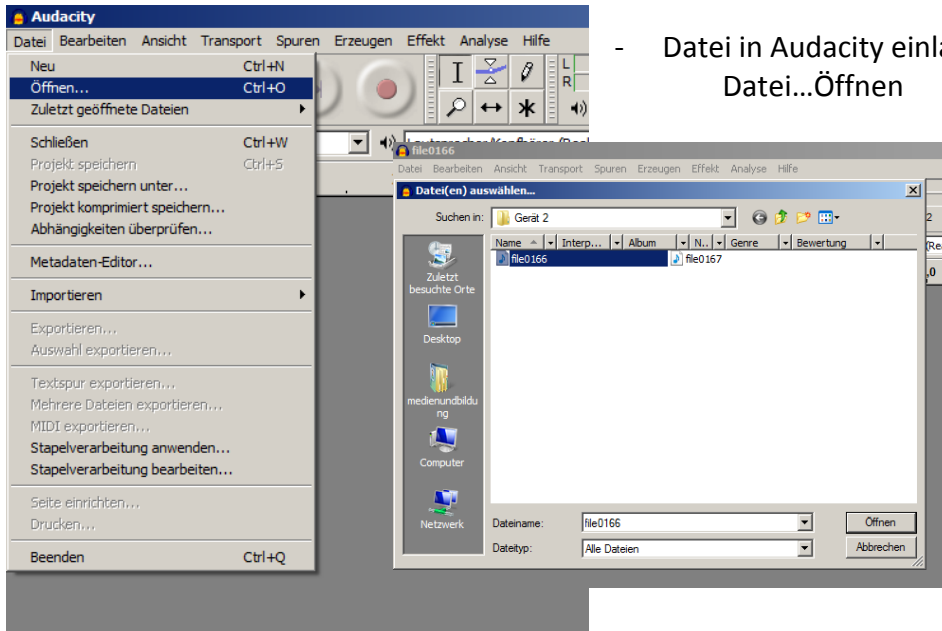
Audacity

Datei Bearbeiten Ansicht Transport Spuren Erzeugen Effekt Analyse Hilfe

Neu Ctrl+N
Öffnen... Ctrl+O
Zuletzt geöffnete Dateien
Schließen Ctrl+W
Projekt speichern Ctrl+S
Projekt speichern unter...
Projekt komprimiert speichern...
Abhängigkeiten überprüfen...
Metadaten-Editor...
Importieren
Exportieren...
Auswahl exportieren...
Textspur exportieren...
Mehrere Dateien exportieren...
MIDI exportieren...
Stapelverarbeitung anwenden...
Stapelverarbeitung bearbeiten...
Seite einrichten...
Drucken...
Beenden Ctrl+Q

- Datei in Audacity einl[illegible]
Datei…Öffnen

file0166
Datei Bearbeiten Ansicht Transport Spuren Erzeugen Effekt Analyse Hilfe
Datei(en) auswählen...
Suchen in: Gerät 2
Name | Interp... | Album | N.. | Genre | Bewertung
file0166 file0167
Zuletzt besuchte Orte
Desktop
medienundbildung
Computer
Netzwerk
Dateiname: file0166
Dateityp: Alle Dateien
Öffnen
Abbrechen